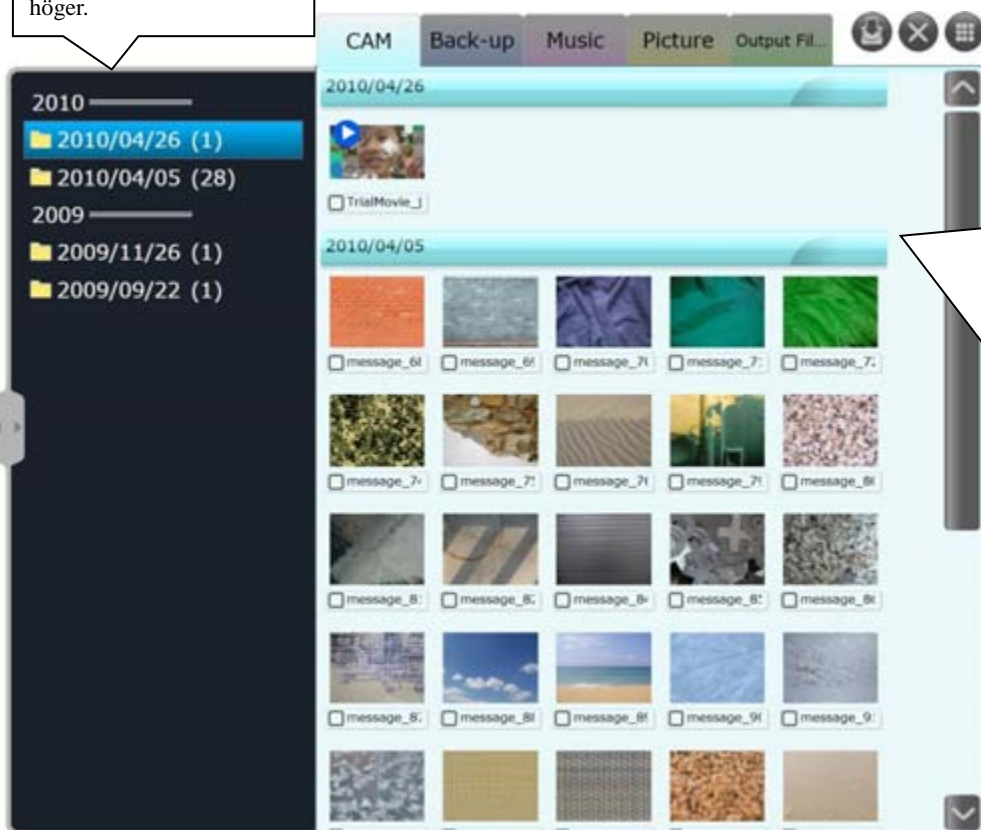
höger.

CAM Back-up Music Picture Output Fil...

2010
2010/04/26 (1)
2010/04/05 (28)
2009
2009/11/26 (1)
2009/09/22 (1)

2010/04/26

TrialMovie_

2010/04/05

message_6
message_6
message_7
message_7
message_7
message_7
message_7
message_7
message_7
message_8
message_8
message_8
message_8
message_8
message_8
message_8
message_8
message_8
message_9
message_9